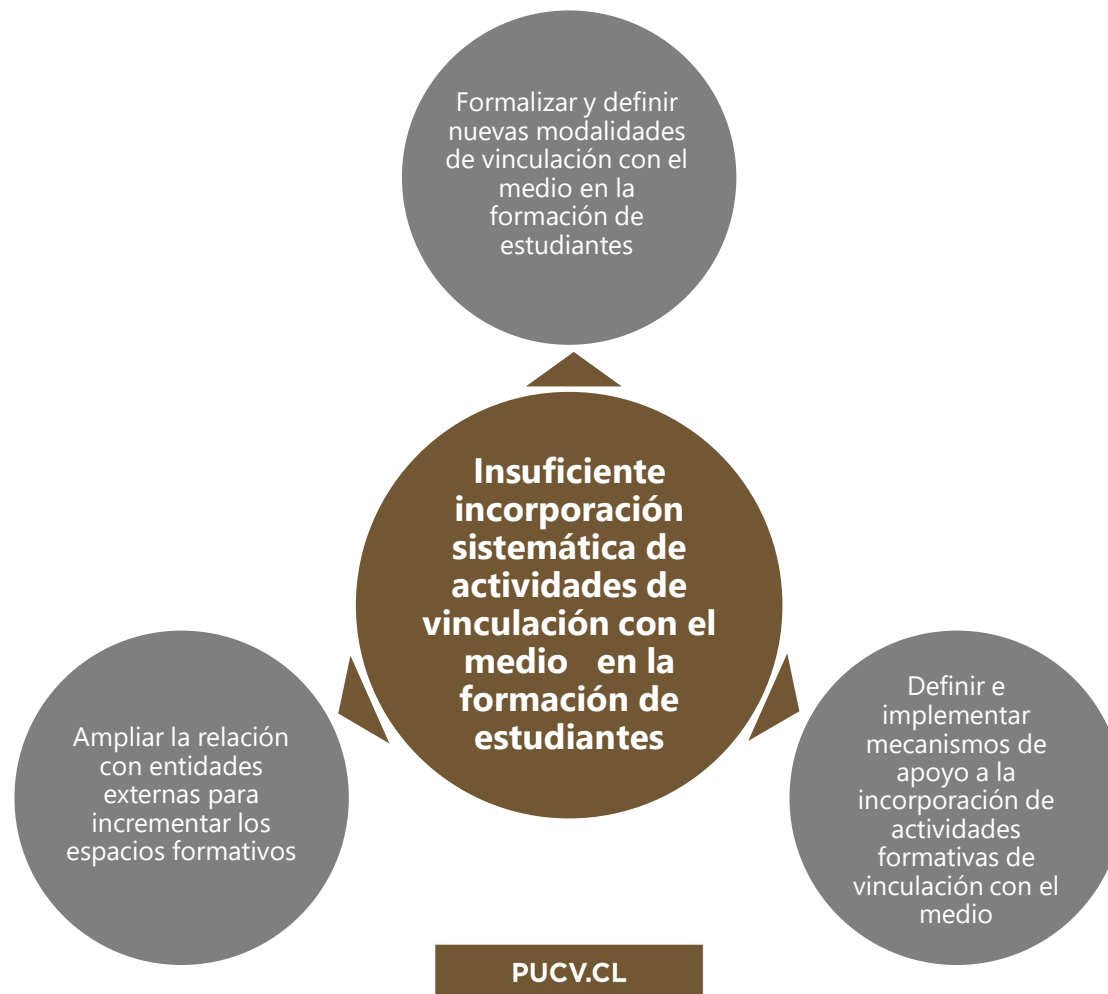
Formalizar y definir nuevas modalidades de vinculación con el medio en la formación de estudiantes

Insuficiente incorporación sistemática de actividades de vinculación con el medio en la formación de estudiantes

Ampliar la relación con entidades externas para incrementar los espacios formativos

Definir e implementar mecanismos de apoyo a la incorporación de actividades formativas de vinculación con el medio

PUCV.CL